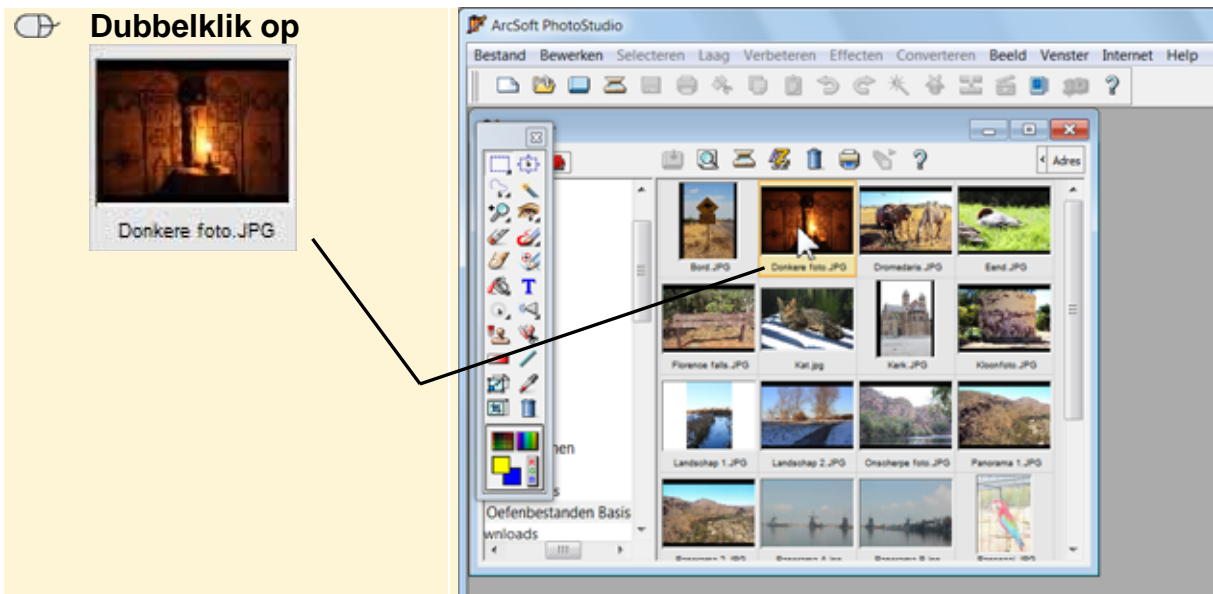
Dubbelklik op

Donkere foto.JPG

ArcSoft PhotoStudio

Bestand Bewerken Selecteren Laag Verbeteren Effecten Converteren Beeld Venster Internet Help

Adres

Bord.JPG
Donkere foto.JPG
Dromedaris.JPG
Eend.JPG
Florence falls.JPG
Kat.jpg
Kerk.JPG
Kloonfoto.JPG
Landschap 1.JPG
Landschap 2.JPG
Onscherpe foto.JPG
Panorama 1.JPG

nen
s
Oefenbestanden Basis
wnloads